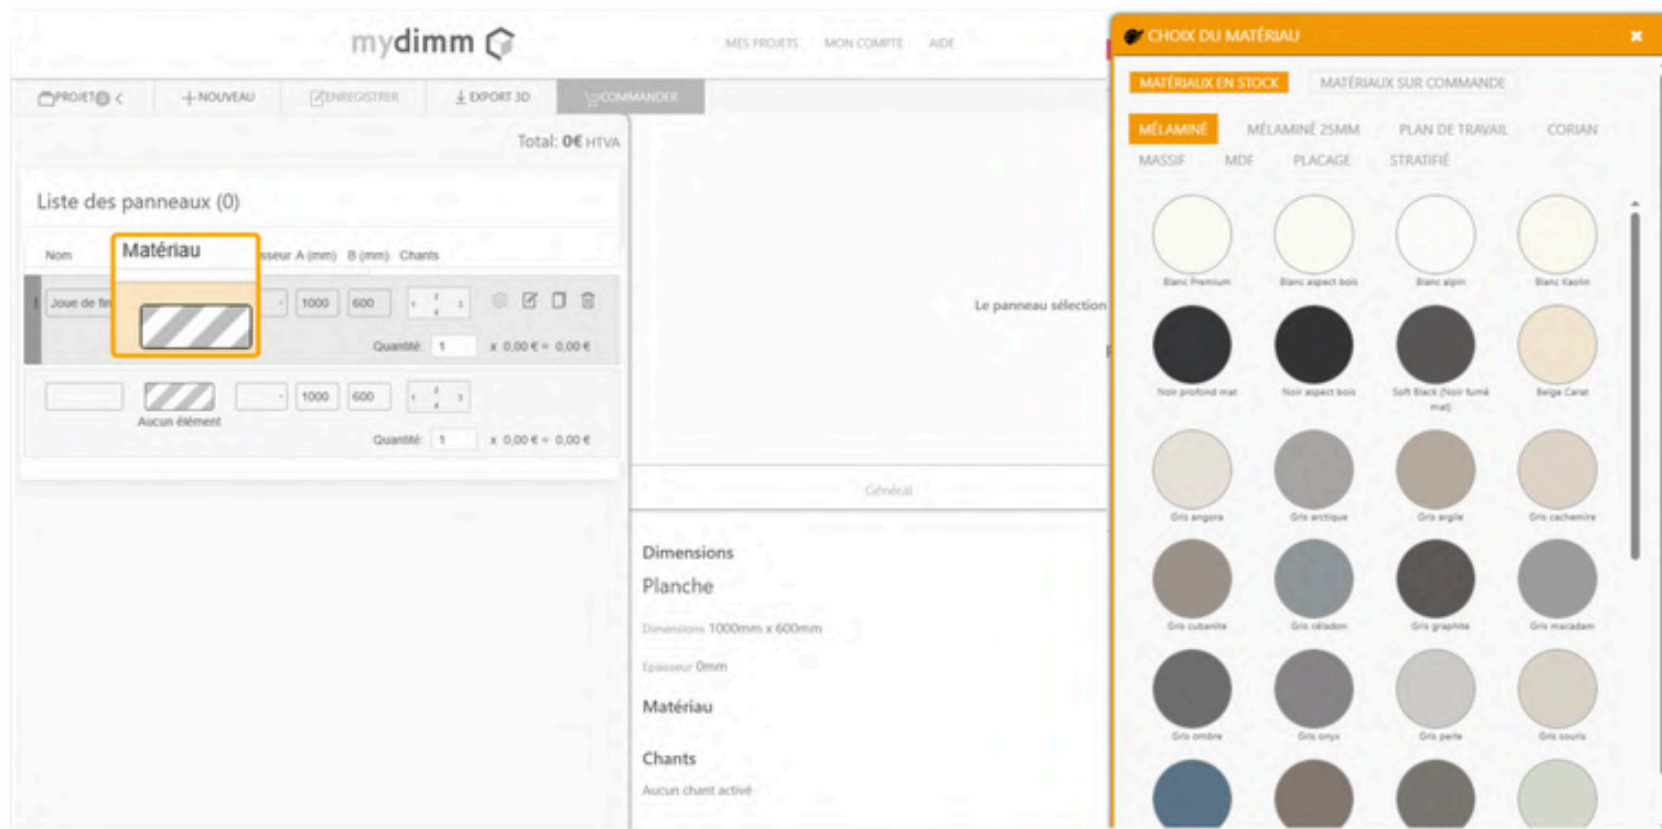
mydimm

MES PROJETS MON COMPTE AIDE

PROJET < + NOUVEAU ENREGISTRER EXPORT 3D COMMANDER

Total: 0€ HTVA

Liste des panneaux (0)

Nom Matériau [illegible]sseur A (mm) B (mm) Chants

Joue de fin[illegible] 1000 600

Quantité 1 x 0,00 € = 0,00 €

1000 600

Aucun élément

Quantité 1 x 0,00 € = 0,00 €

Le panneau sélection

Général

Dimensions

Planche

Dimensions 1000mm x 600mm

Epaisseur 0mm

Matériau

Chants

Aucun chant activé

CHOIX DU MATÉRIAU

MATÉRIAUX EN STOCK MATÉRIAUX SUR COMMANDE

MÉLAMINÉ MÉLAMINÉ 25MM PLAN DE TRAVAIL CORIAN
MASSIF MDF PLACAGE STRATIFIÉ

Blanc Premium Blanc aspect bois Blanc alpin Blanc Kaolin
Noir profond mat Noir aspect bois Soft Black (Noir fumé mat) Beige Carat
Gris angora Gris arctique Gris argile Gris cachemire
Gris cubanite Gris céladon Gris graphite Gris macadam
Gris ombre Gris onyx Gris perle Gris souris